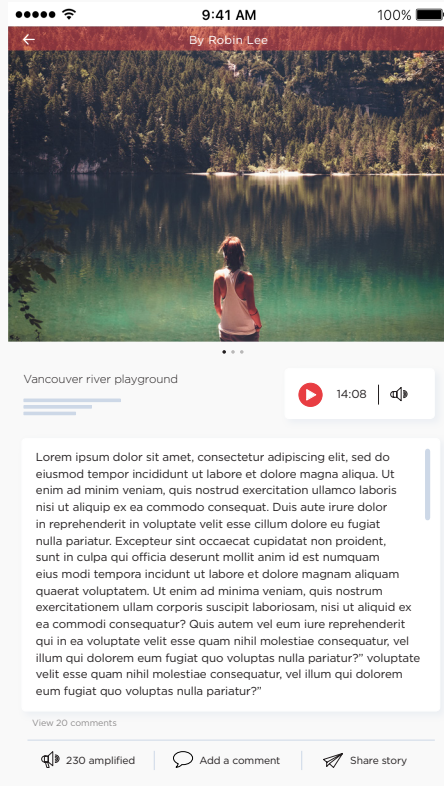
9:41 AM
100%
By Robin Lee

Vancouver river playground

14:08

Lorem ipsum dolor sit amet, consectetur adipiscing elit, sed do eiusmod tempor incididunt ut labore et dolore magna aliqua. Ut enim ad minim veniam, quis nostrud exercitation ullamco laboris nisi ut aliquip ex ea commodo consequat. Duis aute irure dolor in reprehenderit in voluptate velit esse cillum dolore eu fugiat nulla pariatur. Excepteur sint occaecat cupidatat non proident, sunt in culpa qui officia deserunt mollit anim id est numquam eius modi tempora incidunt ut labore et dolore magnam aliquam quaerat voluptatem. Ut enim ad minima veniam, quis nostrum exercitationem ullam corporis suscipit laboriosam, nisi ut aliquid ex ea commodi consequatur? Quis autem vel eum iure reprehenderit qui in ea voluptate velit esse quam nihil molestiae consequatur, vel illum qui dolorem eum fugiat quo voluptas nulla pariatur?" voluptate velit esse quam nihil molestiae consequatur, vel illum qui dolorem eum fugiat quo voluptas nulla pariatur?"

View 20 comments

230 amplified
Add a comment
Share story